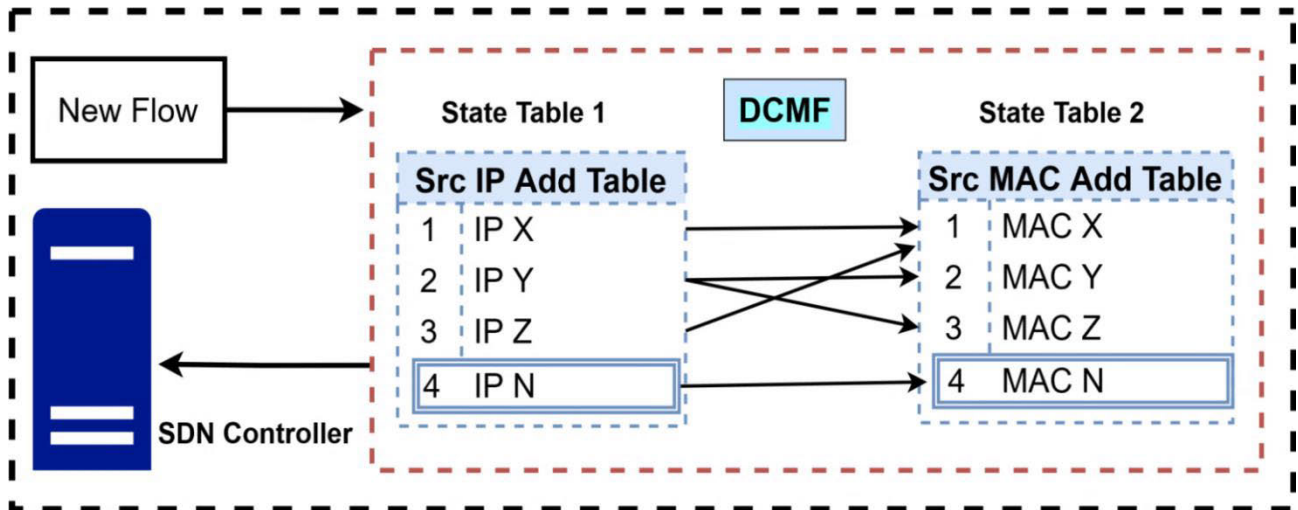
New Flow

DCMF

State Table 1

| Src IP Add Table | |
|---|---|
| 1 | IP X |
| 2 | IP Y |
| 3 | IP Z |
| 4 | IP N |

State Table 2

| Src MAC Add Table | |
|---|---|
| 1 | MAC X |
| 2 | MAC Y |
| 3 | MAC Z |
| 4 | MAC N |

SDN Controller